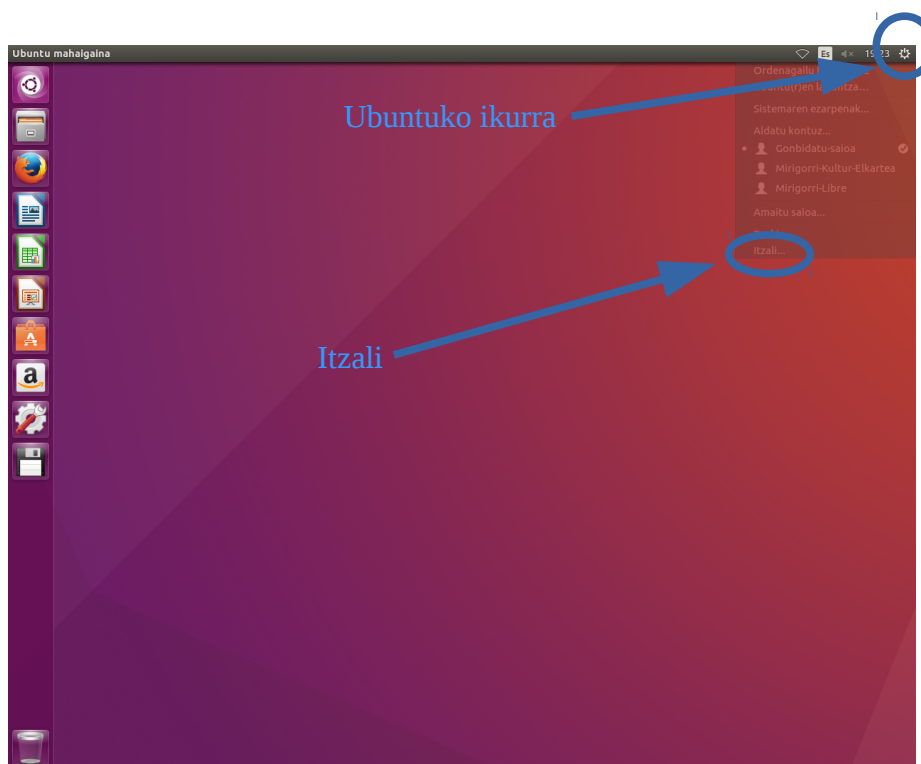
Ubuntu mahaigaina

Es

19:23

Ordenagailu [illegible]

Ubuntu(r)en laguntza...

Sistemaren ezarpenak...

Aldatu kontuz...

Gonbidatu-saioa

Mirigorri-Kultur-Elkartea

Mirigorri-Libre

Amaitu saioa...

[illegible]

Itzali...

Ubuntuko ikurra

Itzali